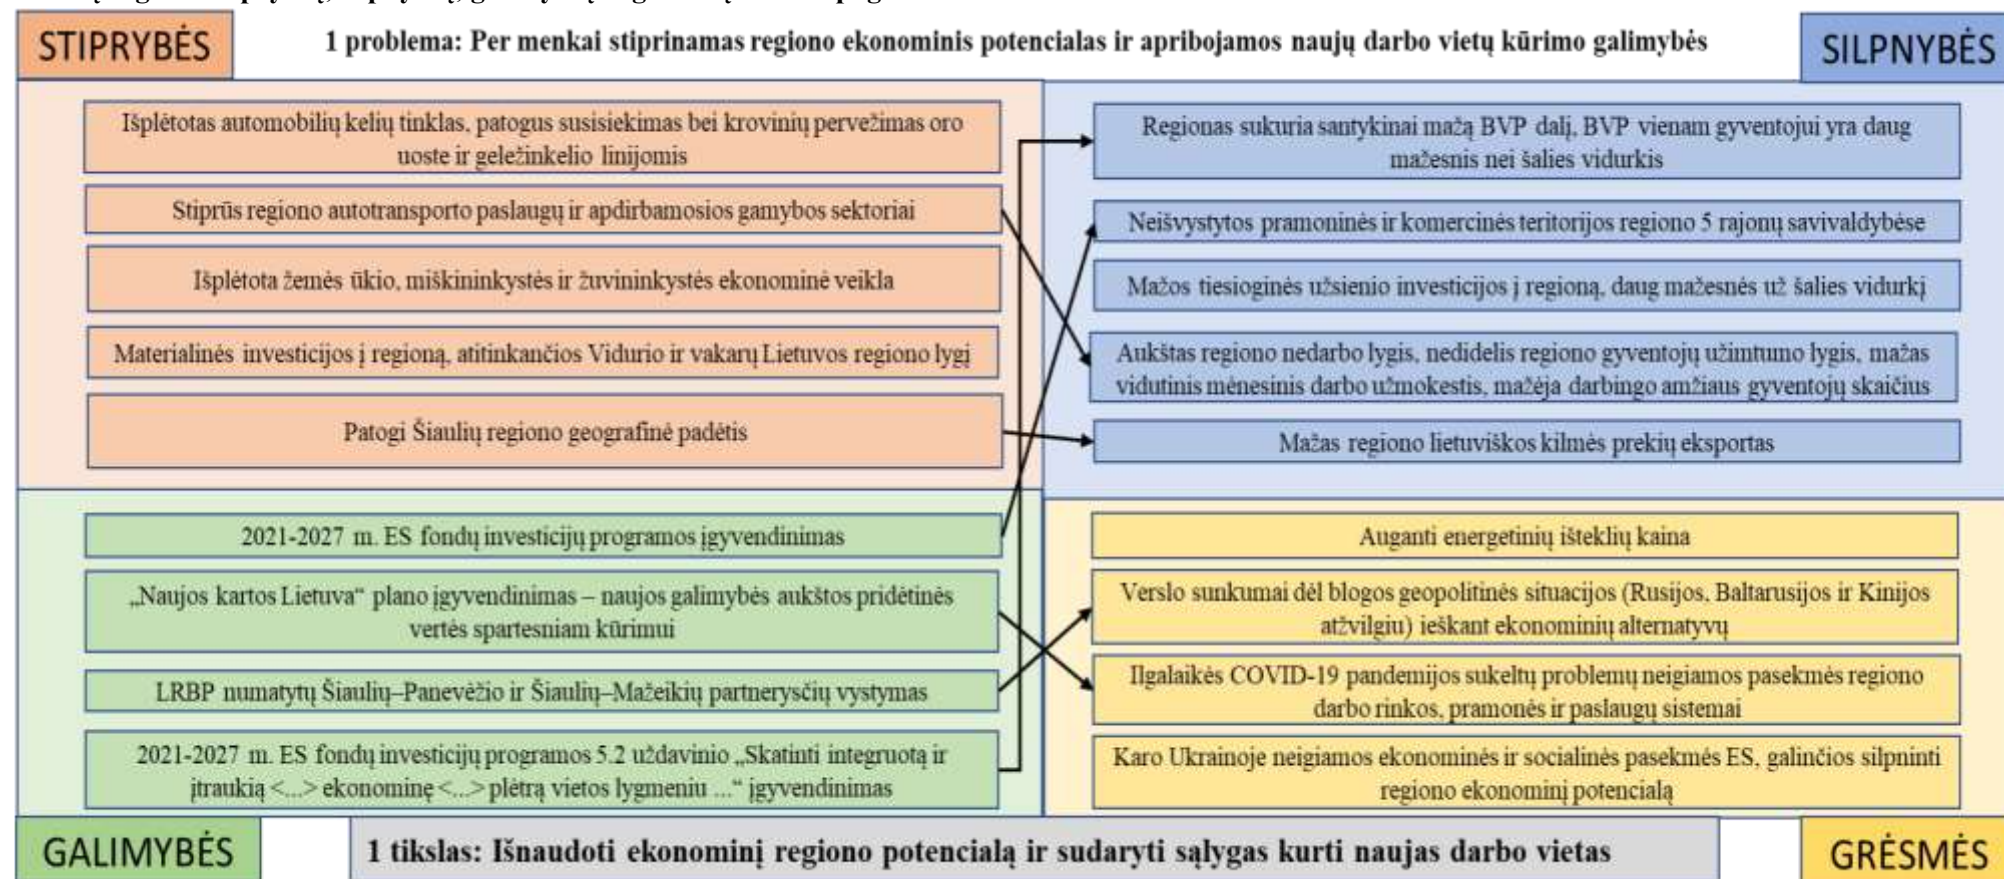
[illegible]

STIPRYBĖS

1 problema: Per menkai stiprinamas regiono ekonominis potencialas ir apribojamos naujų darbo vietų kūrimo galimybės

SILPNYBĖS

Išplėtotas automobilių kelių tinklas, patogus susisiekimas bei krovinių pervežimas oro uoste ir geležinkelio linijomis

Stiprūs regiono autotransporto paslaugų ir apdirbamosios gamybos sektoriai

Išplėtota žemės ūkio, miškininkystės ir žuvininkystės ekonominė veikla

Materialinės investicijos į regioną, atitinkančios Vidurio ir vakarų Lietuvos regiono lygį

Patogi Šiaulių regiono geografinė padėtis

Regionas sukuria santykinai mažą BVP dalį, BVP vienam gyventojui yra daug mažesnis nei šalies vidurkis

Neišvystytos pramoninės ir komercinės teritorijos regiono 5 rajonų savivaldybėse

Mažos tiesioginės užsienio investicijos į regioną, daug mažesnės už šalies vidurkį

Aukštas regiono nedarbo lygis, nedidelis regiono gyventojų užimtumo lygis, mažas vidutinis mėnesinis darbo užmokestis, mažėja darbingo amžiaus gyventojų skaičius

Mažas regiono lietuviškos kilmės prekių eksportas

2021-2027 m. ES fondų investicijų programos įgyvendinimas

„Naujos kartos Lietuva“ plano įgyvendinimas – naujos galimybės aukštos pridėtinės vertės spartesniam kūrimui

LRBP numatytų Šiaulių–Panevėžio ir Šiaulių–Mažeikių partnerysčių vystymas

2021-2027 m. ES fondų investicijų programos 5.2 uždavinio „Skatinti integruotą ir įtraukią <...> ekonominę <...> plėtrą vietos lygmeniu ...“ įgyvendinimas

Auganti energetinių išteklių kaina

Verslo sunkumai dėl blogos geopolitinės situacijos (Rusijos, Baltarusijos ir Kinijos atžvilgiu) ieškant ekonominių alternatyvų

Ilgalaikės COVID-19 pandemijos sukeltų problemų neigiamos pasekmės regiono darbo rinkos, pramonės ir paslaugų sistemai

Karo Ukrainoje neigiamos ekonominės ir socialinės pasekmės ES, galinčios silpninti regiono ekonominį potencialą

GALIMYBĖS

1 tikslas: Išnaudoti ekonominį regiono potencialą ir sudaryti sąlygas kurti naujas darbo vietas

GRĖSMĖS